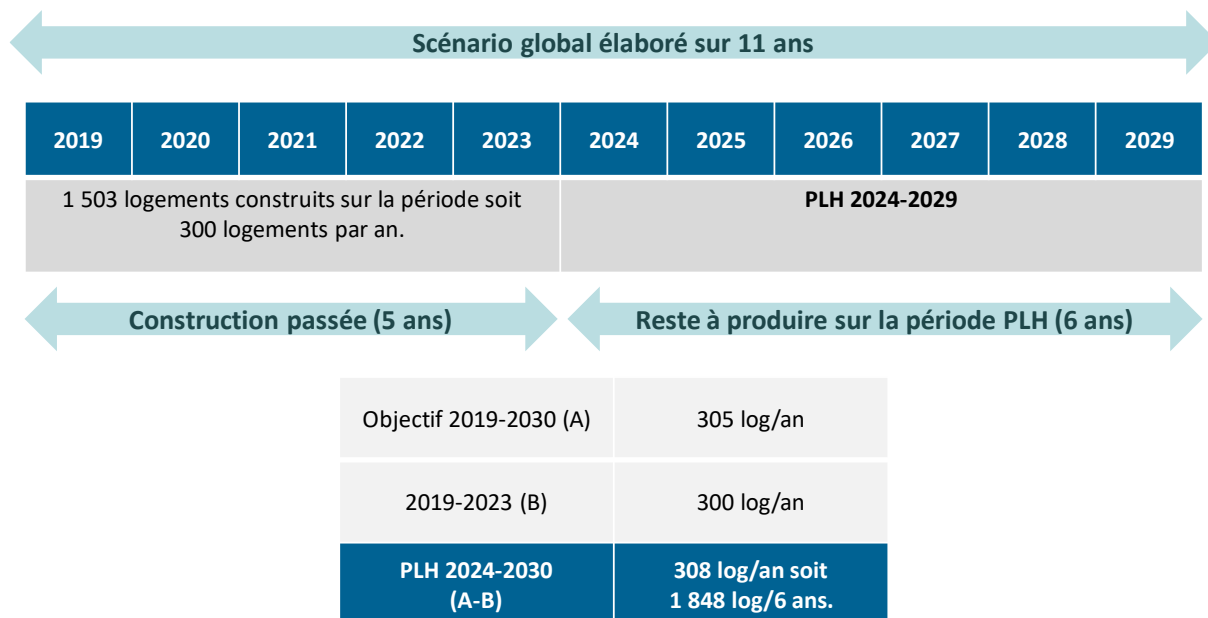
Scénario global élaboré sur 11 ans

| 2019 | 2020 | 2021 | 2022 | 2023 | 2024 | 2025 | 2026 | 2027 | 2028 | 2029 |
|---|---|---|---|---|---|---|---|---|---|---|

1 503 logements construits sur la période soit 300 logements par an.

PLH 2024-2029

Construction passée (5 ans)

Reste à produire sur la période PLH (6 ans)

| Objectif 2019-2030 (A) | 305 log/an |
|---|---|
| 2019-2023 (B) | 300 log/an |
| PLH 2024-2030 (A-B) | 308 log/an soit 1 848 log/6 ans. |